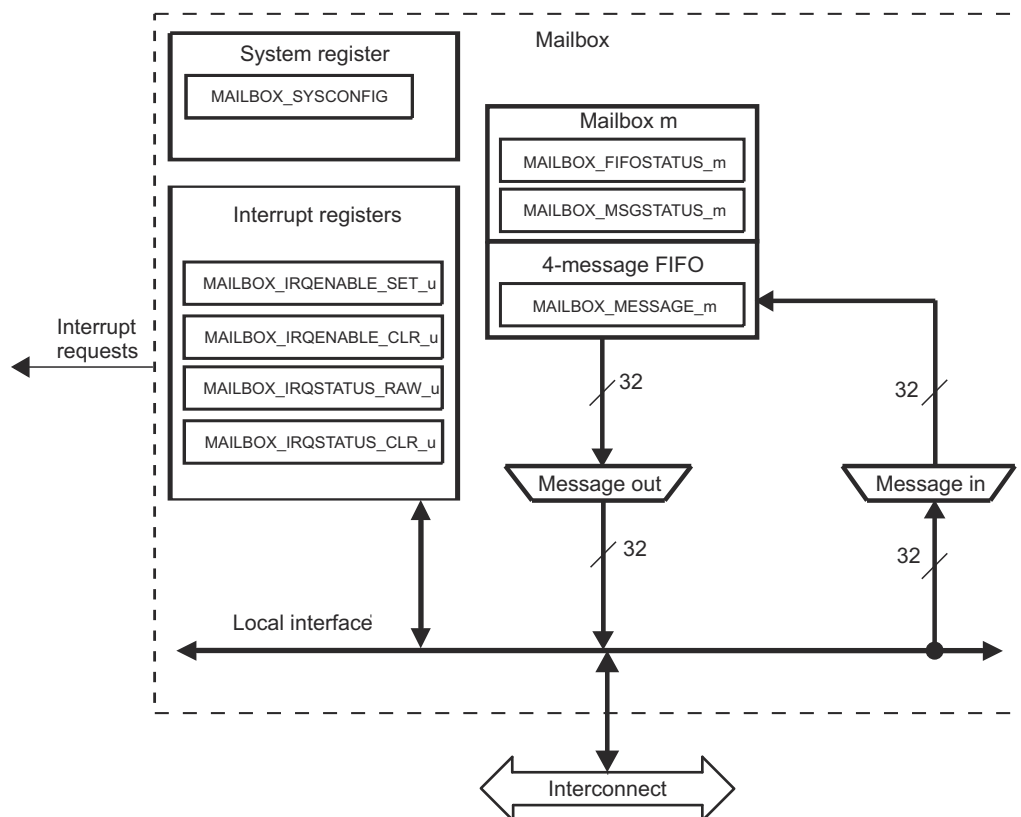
Mailbox

System register

MAILBOX_SYSCONFIG

Interrupt registers

MAILBOX_IRQENABLE_SET_u

MAILBOX_IRQENABLE_CLR_u

MAILBOX_IRQSTATUS_RAW_u

MAILBOX_IRQSTATUS_CLR_u

Interrupt requests

Mailbox m

MAILBOX_FIFOSTATUS_m

MAILBOX_MSGSTATUS_m

4-message FIFO

MAILBOX_MESSAGE_m

32

32

Message out

Message in

32

32

Local interface

Interconnect